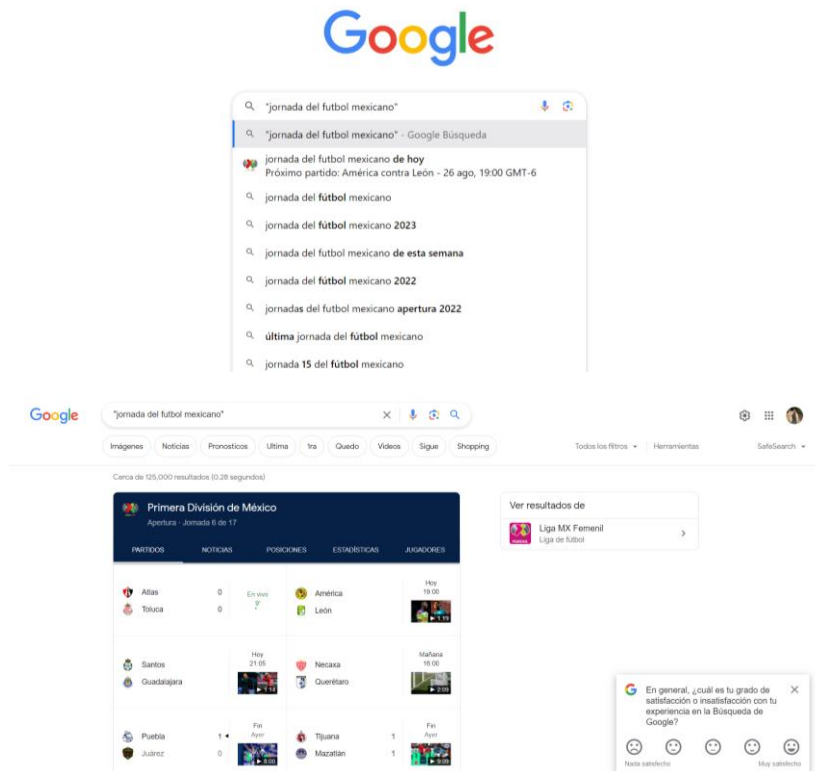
Google

"jornada del futbol mexicano"

"jornada del futbol mexicano" - Google Búsqueda

jornada del futbol mexicano **de hoy**
Próximo partido: América contra León - 26 ago, 19:00 GMT-6

jornada del **fútbol** mexicano

jornada del **fútbol** mexicano **2023**

jornada del futbol mexicano **de esta semana**

jornada del **fútbol** mexicano **2022**

jornada**s** del futbol mexicano **apertura 2022**

**última** jornada del **fútbol** mexicano

jornada **15** del **fútbol** mexicano

Google

"jornada del futbol mexicano"

Imágenes Noticias Pronosticos Ultima 1ra Quedo Videos Sigue Shopping

Todos los filtros Herramientas SafeSearch

Cerca de 125,000 resultados (0.28 segundos)

Primera División de México
Apertura · Jornada 6 de 17

PARTIDOS NOTICIAS POSICIONES ESTADÍSTICAS JUGADORES

Atlas 0
Toluca 0
En vivo
9'

América
León
Hoy
19:00
1:19

Santos
Guadalajara
Hoy
21:05
1:14

Necaxa
Querétaro
Mañana
16:00
2:09

Puebla 1
Juárez 0
Fin
Ayer
5:00

Tijuana 1
Mazatlán 1
Fin
Ayer
9:09

Ver resultados de

Liga MX Femenil
Liga de futbol

En general, ¿cuál es tu grado de satisfacción o insatisfacción con tu experiencia en la Búsqueda de Google?

Nada satisfecho
Muy satisfecho